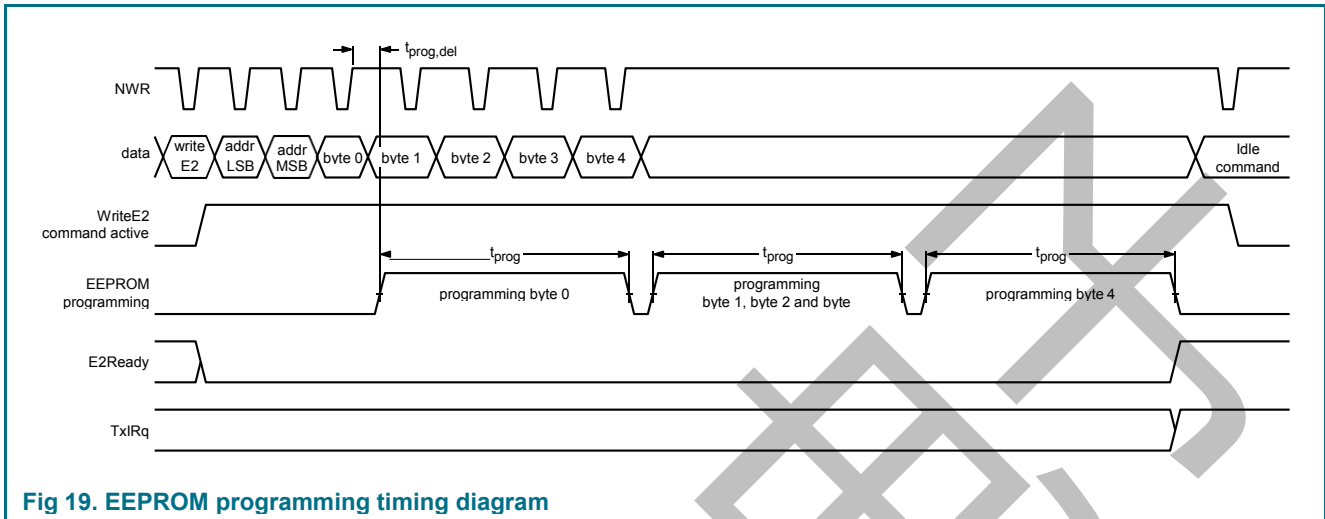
$t_{prog,del}$

NWR

data

write E2

addr LSB

addr MSB

byte 0

byte 1

byte 2

byte 3

byte 4

Idle command

WriteE2 command active

$t_{prog}$

$t_{prog}$

$t_{prog}$

EEPROM programming

programming byte 0

programming byte 1, byte 2 and byte

programming byte 4

E2Ready

TxIRq

Fig 19. EEPROM programming timing diagram